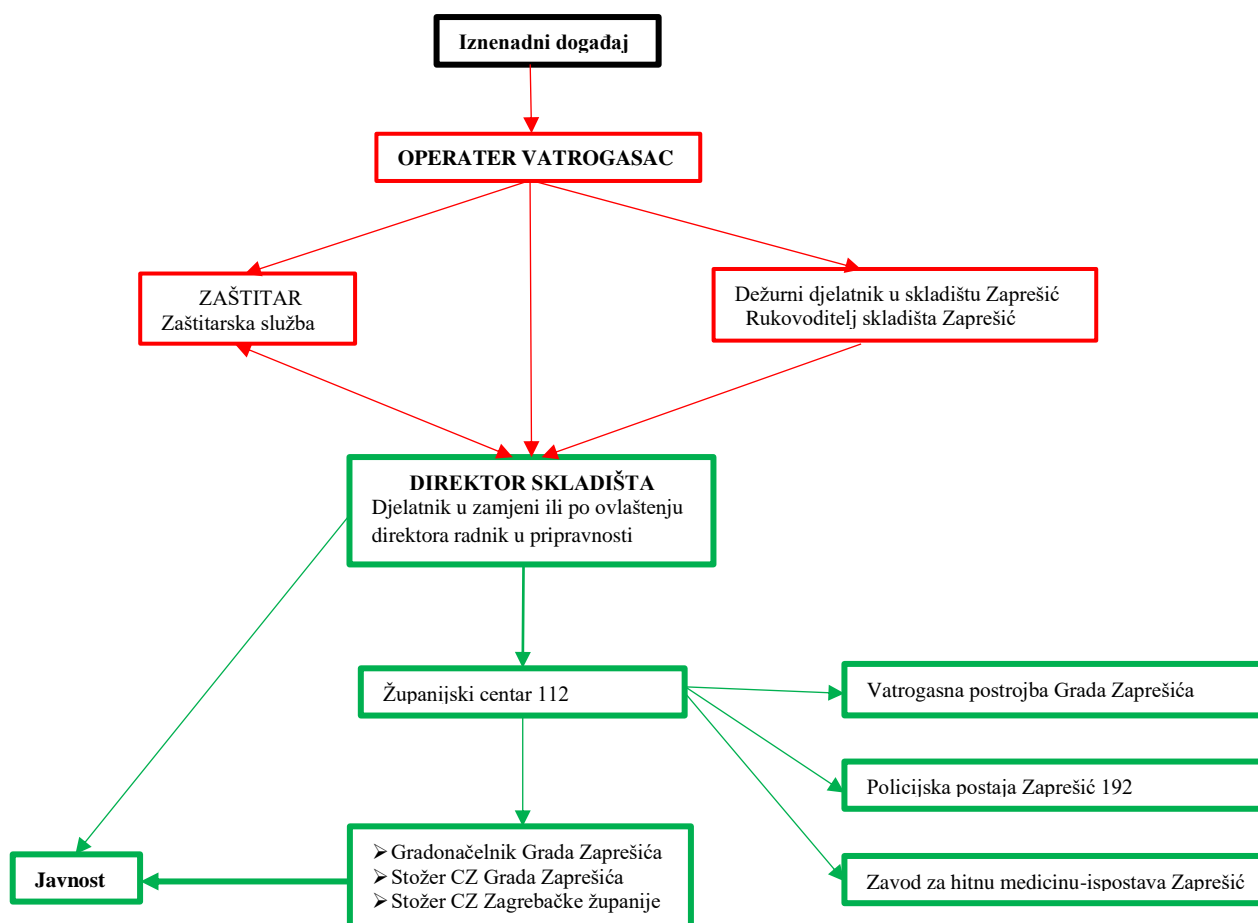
Iznenadni događaj

OPERATER VATROGASAC

ZAŠTITAR
Zaštitarska služba

Dežurni djelatnik u skladištu Zaprešić
Rukovoditelj skladišta Zaprešić

DIREKTOR SKLADIŠTA
Djelatnik u zamjeni ili po ovlaštenju direktora radnik u pripravnosti

Županijski centar 112

Vatrogasna postrojba Grada Zaprešića

Policijska postaja Zaprešić 192

Zavod za hitnu medicinu-ispostava Zaprešić

Javnost

➢ Gradonačelnik Grada Zaprešića
➢ Stožer CZ Grada Zaprešića
➢ Stožer CZ Zagrebačke županije